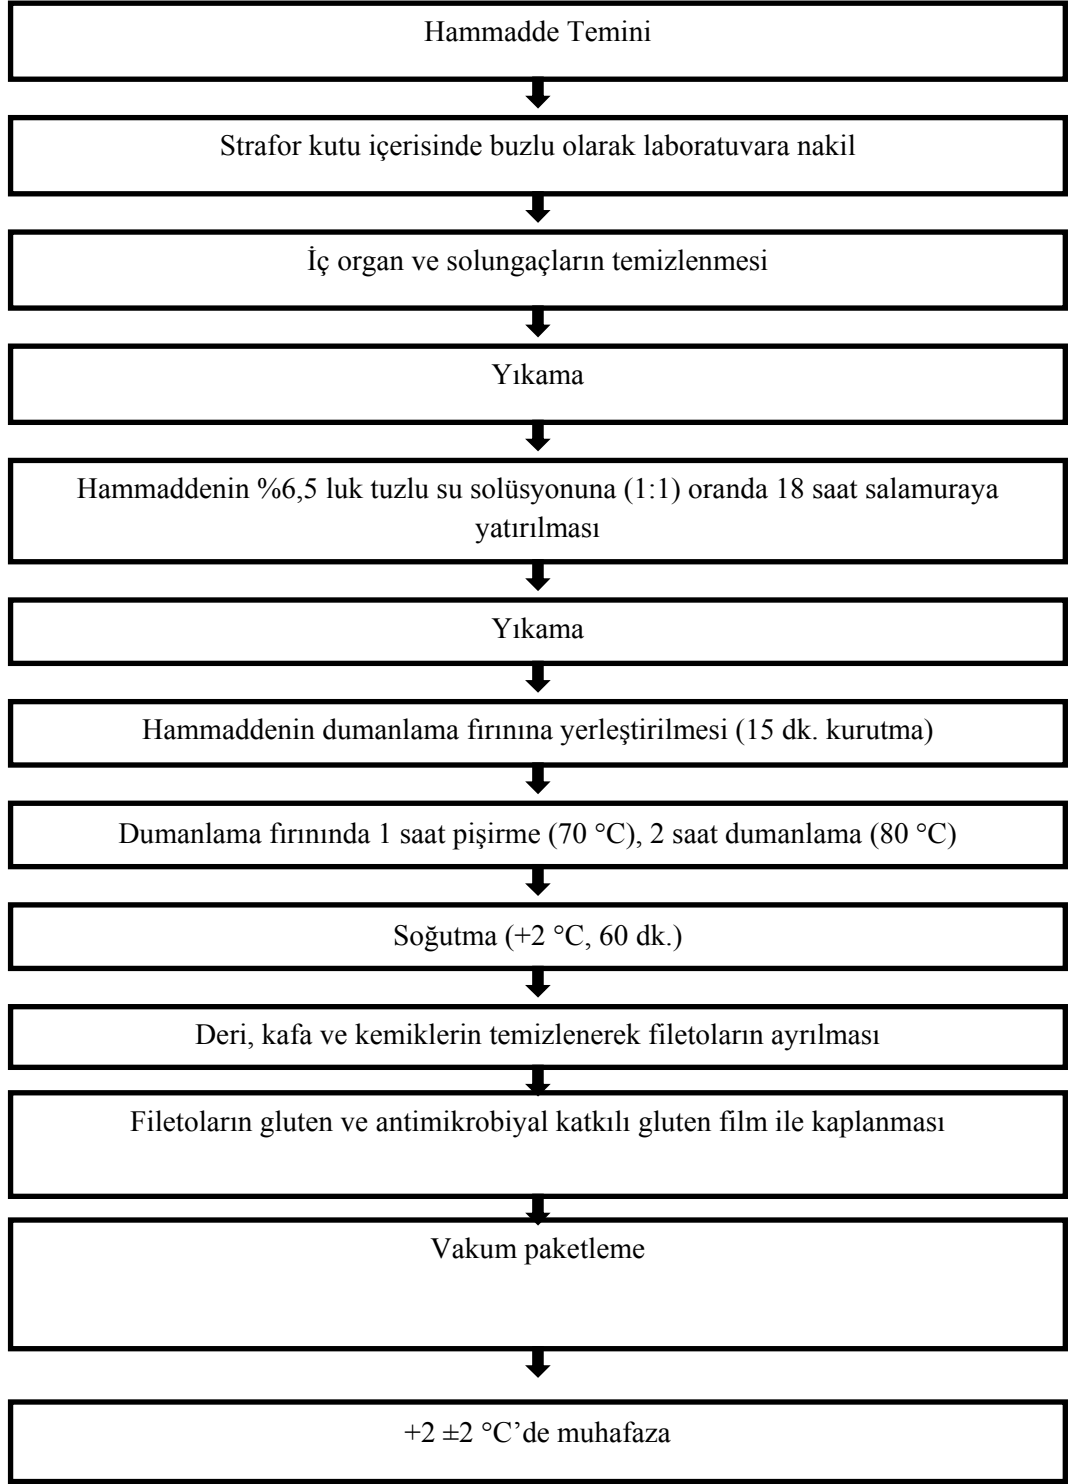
Hammadde Temini

Strafor kutu içerisinde buzlu olarak laboratuvara nakil

İç organ ve solungaçların temizlenmesi

Yıkama

Hammaddenin %6,5 luk tuzlu su solüsyonuna (1:1) oranda 18 saat salamuraya yatırılması

Yıkama

Hammaddenin dumanlama fırınına yerleştirilmesi (15 dk. kurutma)

Dumanlama fırınında 1 saat pişirme (70 °C), 2 saat dumanlama (80 °C)

Soğutma (+2 °C, 60 dk.)

Deri, kafa ve kemiklerin temizlenerek filetoların ayrılması

Filetoların gluten ve antimikrobiyal katkılı gluten film ile kaplanması

Vakum paketleme

+2 ±2 °C'de muhafaza